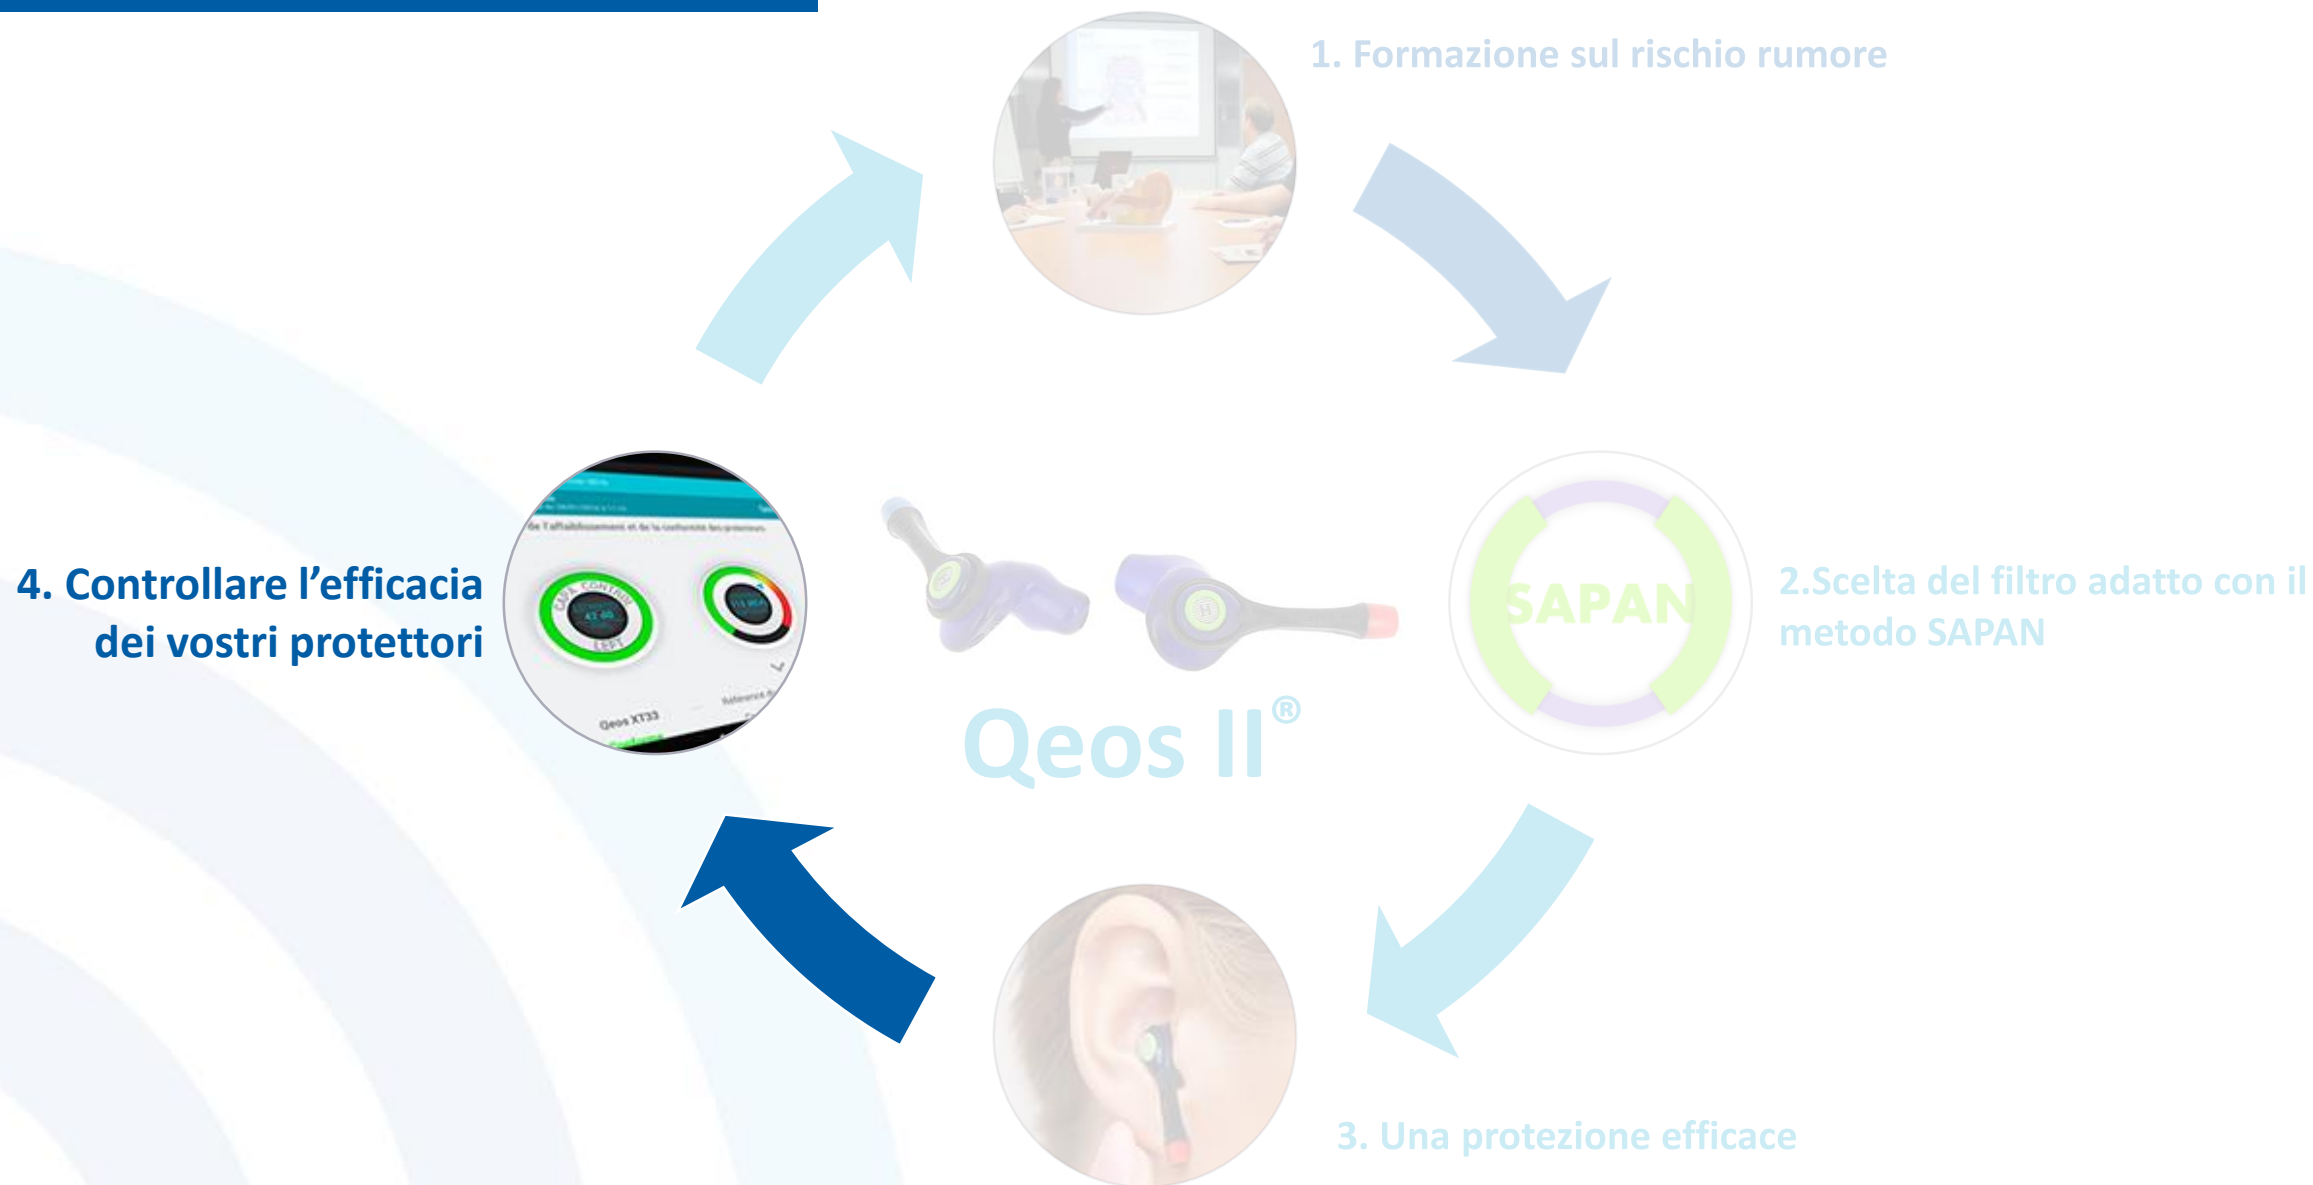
1. Formazione sul rischio rumore

2.Scelta del filtro adatto con il metodo SAPAN

SAPAN

Qeos II®

3. Una protezione efficace

4. Controllare l'efficacia dei vostri protettori

de l'affaiblissement et de la conformité des protecteurs

CAPA CONTROL

LEFT

Qeos XT33

Reference